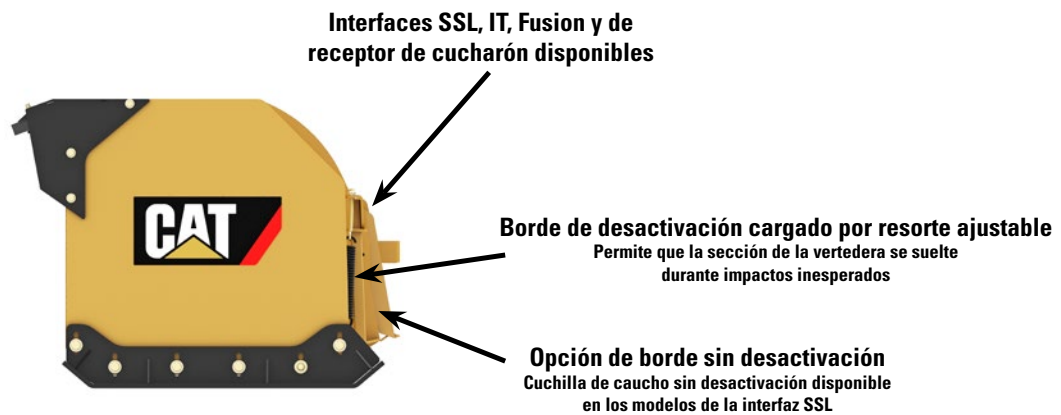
Interfaces SSL, IT, Fusion y de receptor de cucharón disponibles

CAT

Borde de desactivación cargado por resorte ajustable
Permite que la sección de la vertedera se suelte durante impactos inesperados

Opción de borde sin desactivación
Cuchilla de caucho sin desactivación disponible en los modelos de la interfaz SSL